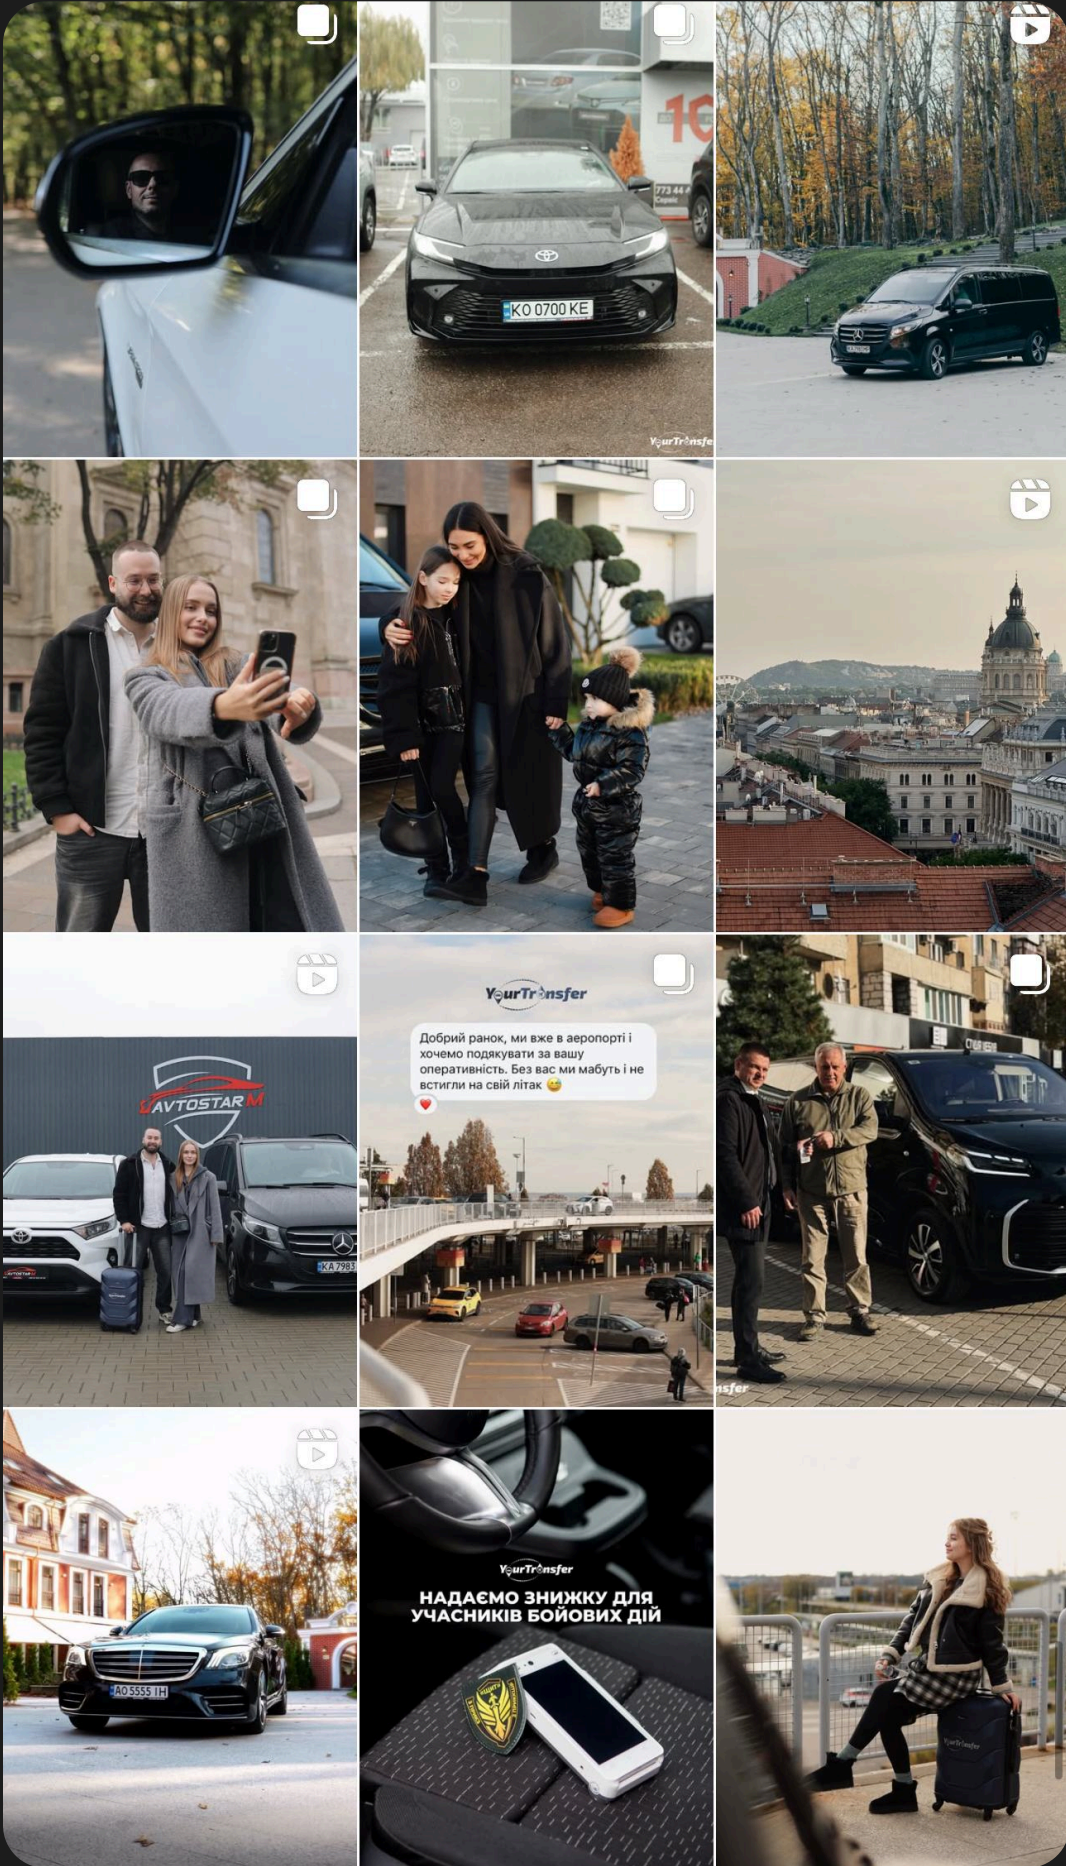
KO 0700 KE

YourTransfer

AVTOSTAR M

KA 7983

YourTransfer

Добрий ранок, ми вже в аеропорті і хочемо подякувати за вашу оперативність. Без вас ми мабуть і не встигли на свій літак 😅

❤️

AO 5555 IH

YourTransfer

НАДАЄМО ЗНИЖКУ ДЛЯ УЧАСНИКІВ БОЙОВИХ ДІЙ